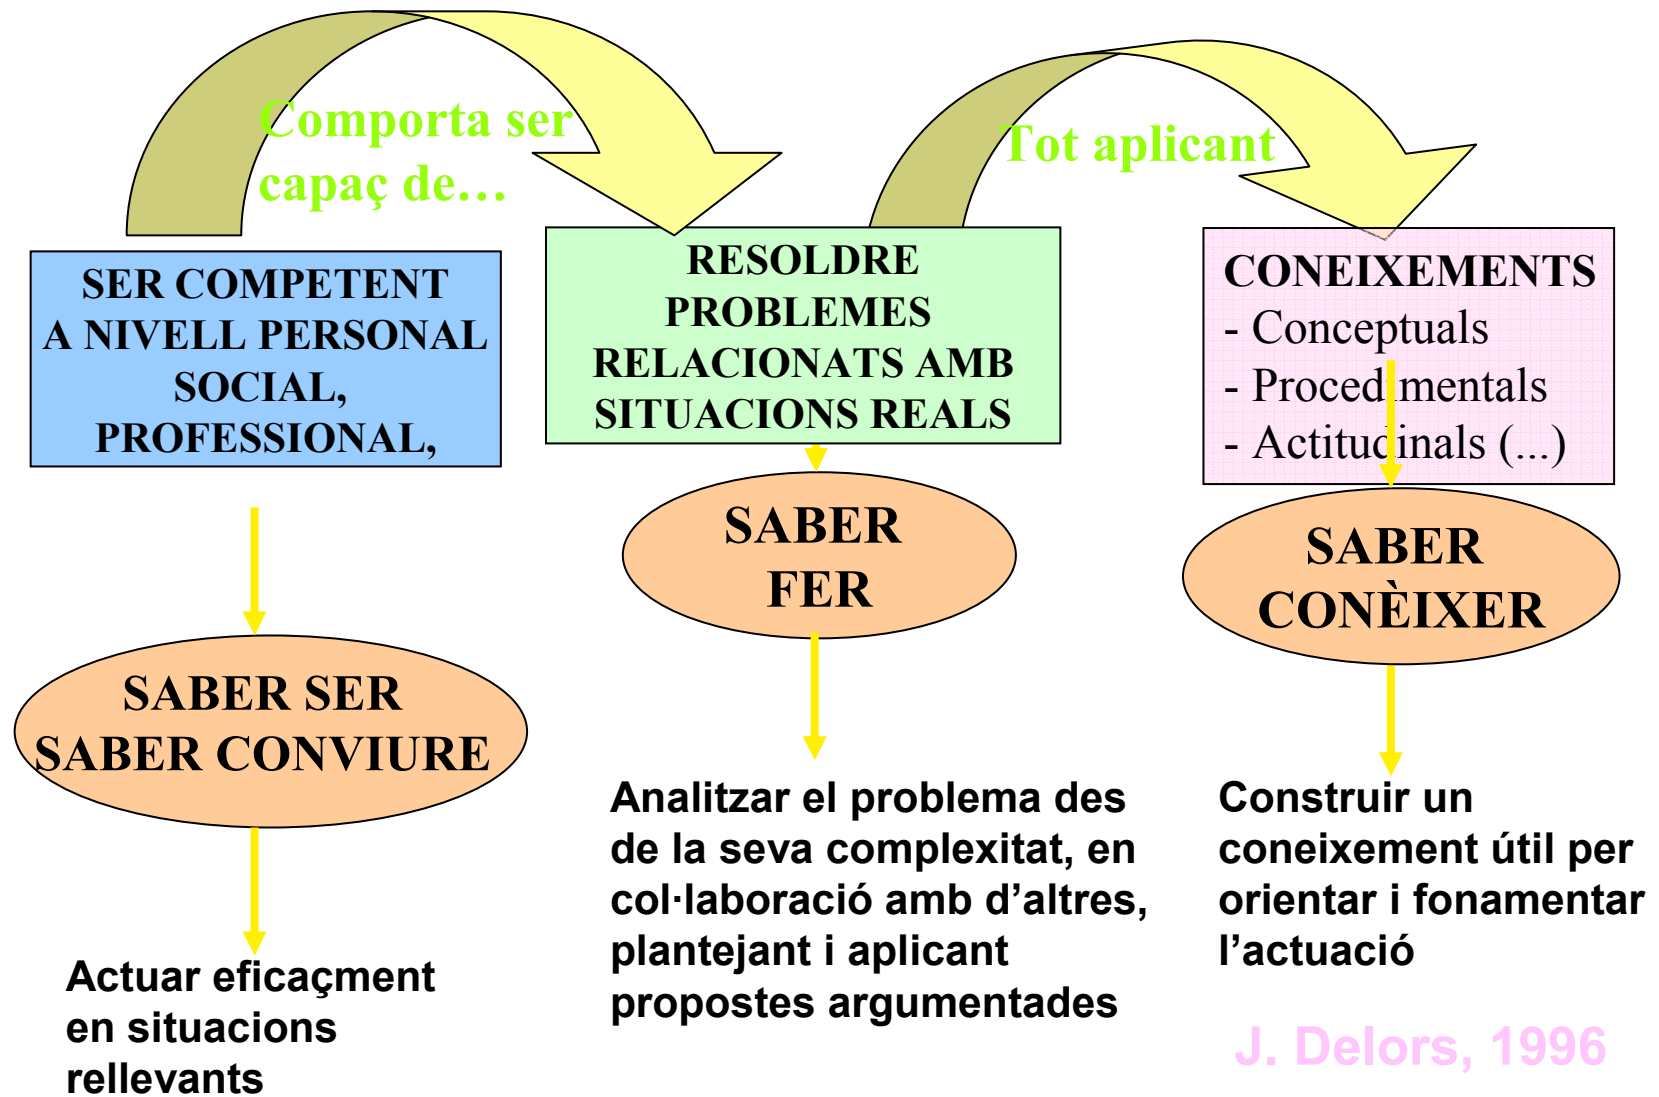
Comporta ser capaç de…

Tot aplicant

SER COMPETENT A NIVELL PERSONAL SOCIAL, PROFESSIONAL,

RESOLDRE PROBLEMES RELACIONATS AMB SITUACIONS REALS

CONEIXEMENTS
- Conceptuals
- Procedimentals
- Actitudinals (...)

SABER SER
SABER CONVIURE

SABER FER

SABER CONÈIXER

Actuar eficaçment en situacions rellevants

Analitzar el problema des de la seva complexitat, en col·laboració amb d'altres, plantejant i aplicant propostes argumentades

Construir un coneixement útil per orientar i fonamentar l'actuació

J. Delors, 1996